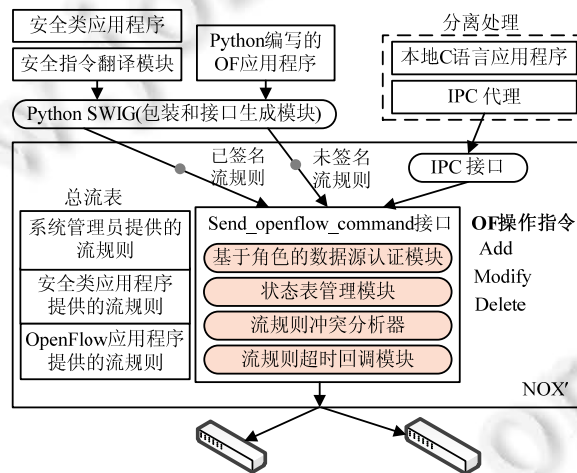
安全类应用程序

安全指令翻译模块

Python编写的OF应用程序

分离处理

本地C语言应用程序

IPC 代理

Python SWIG(包装和接口生成模块)

已签名流规则

未签名流规则

IPC 接口

总流表

系统管理员提供的流规则

安全类应用程序提供的流规则

OpenFlow应用程序提供的流规则

Send_openflow_command接口

基于角色的数据源认证模块

状态表管理模块

流规则冲突分析器

流规则超时回调模块

OF操作指令

Add

Modify

Delete

NOX′